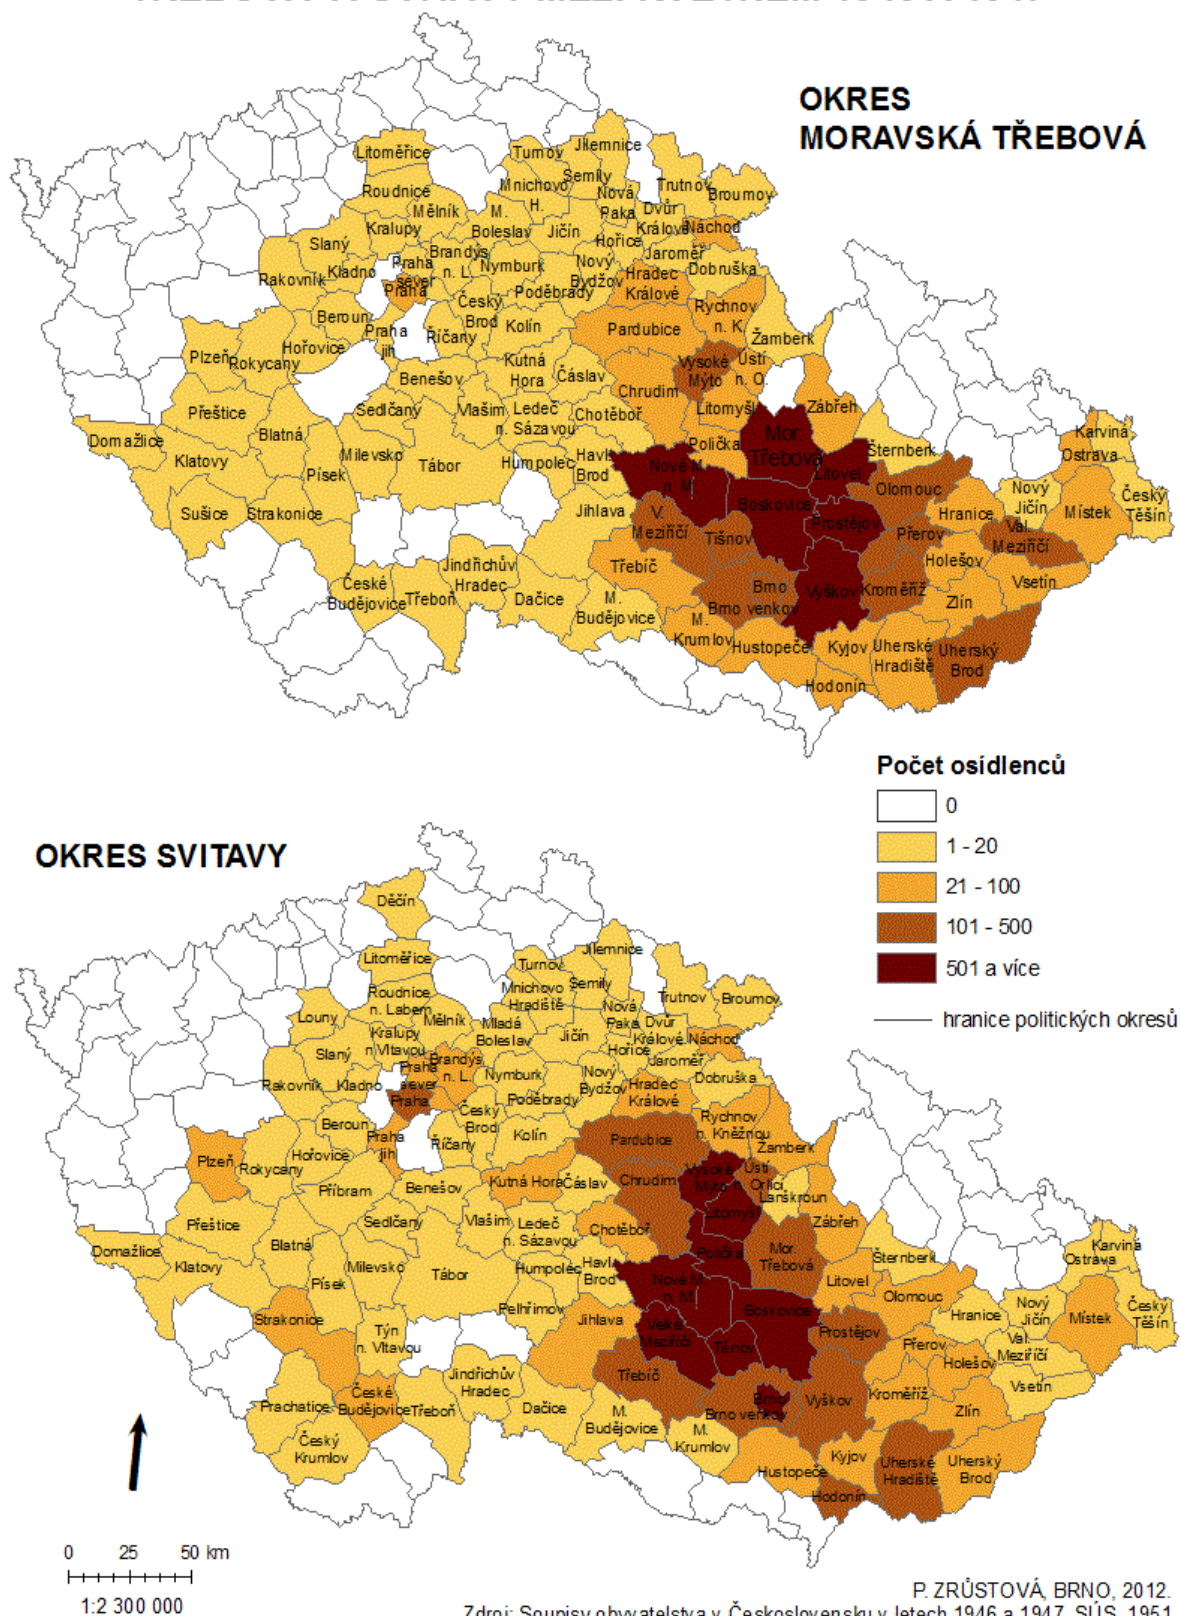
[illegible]

OKRES MORAVSKÁ TŘEBOVÁ

Litoměřice Turnov Jilemnice Mnichovo H. Semily Trutnov Broumov Roudnice Mělník M. Boleslav Nová Paka Dvůr Králové Náchod Kralupy Jičín Hořice Slaný Brandýs n. L. Nymburk Nový Bydžov Jaroměř Hradec Králové Dobruška Rakovník Kladno Praha sever Praha Poděbrady Český Brod Kolín Rychnov n. K. Beroun Praha jih Říčany Pardubice Žamberk Plzeň Rokycany Hořovice Kutná Hora Čáslav Vysoké Mýto Ústí n. O. Benešov Chrudim Přeštice Sedlčany Vlašim Ledeč n. Sázavou Chotěboř Litomyšl Zábřeh Domažlice Blatná Havl. Brod Polička Mor. Třebová Šternberk Karviná Ostrava Klatovy Milevsko Tábor Humpolec Nové M. n. M. Litovel Olomouc Nový Jičín Český Těšín Písek Boskovice Místek Sušice Strakonice Jihlava V. Meziříčí Prostějov Hranice Val. Meziříčí Tišnov Přerov Jindřichův Hradec Třebíč Holešov České Budějovice Třeboň Dačice Brno Vyškov Kroměříž Vsetín M. Budějovice Brno venkov Zlín M. Krumlov Hustopeče Kyjov Uherské Hradiště Uherský Brod Hodonín

Počet osídlenců
0
1 - 20
21 - 100
101 - 500
501 a více
hranice politických okresů

OKRES SVITAVY

Děčín Litoměřice Jilemnice Turnov Mnichovo Hradiště Semily Roudnice n. Labem Trutnov Broumov Louny Mělník Mladá Boleslav Nová Paka Dvůr Králové Náchod Kralupy n. Vltavou Jičín Hořice Slaný Brandýs n. L. Jaroměř Praha sever Nymburk Nový Bydžov Dobruška Rakovník Kladno Hradec Králové Praha Poděbrady Český Brod Rychnov n. Kněžnou Beroun Kolín Pardubice Žamberk Praha jih Říčany Ústí n. Orlicí Plzeň Rokycany Hořovice Vysoké Mýto Lanškroun Příbram Benešov Kutná Hora Čáslav Chrudim Litomyšl Přeštice Sedlčany Vlašim Ledeč n. Sázavou Chotěboř Zábřeh Domažlice Blatná Polička Mor. Třebová Klatovy Milevsko Tábor Havl. Brod Šternberk Karviná Ostrava Humpolec Nové M. n. M. Litovel Olomouc Písek Pelhřimov Boskovice Nový Jičín Český Těšín Strakonice Týn n. Vltavou Jihlava Velké Meziříčí Tišnov Prostějov Hranice Místek Přerov Val. Meziříčí Jindřichův Hradec Třebíč Holešov Vsetín Prachatice České Budějovice Třeboň Dačice M. Budějovice Brno Vyškov Kroměříž Zlín Český Krumlov M. Krumlov Brno venkov Kyjov Hustopeče Uherské Hradiště Uherský Brod Hodonín

0 25 50 km
1:2 300 000

P. ZRŮSTOVÁ, BRNO, 2012.
Zdroj: Soupisy obyvatelstva v Československu v letech 1946 a 1947, SÚS, 1951